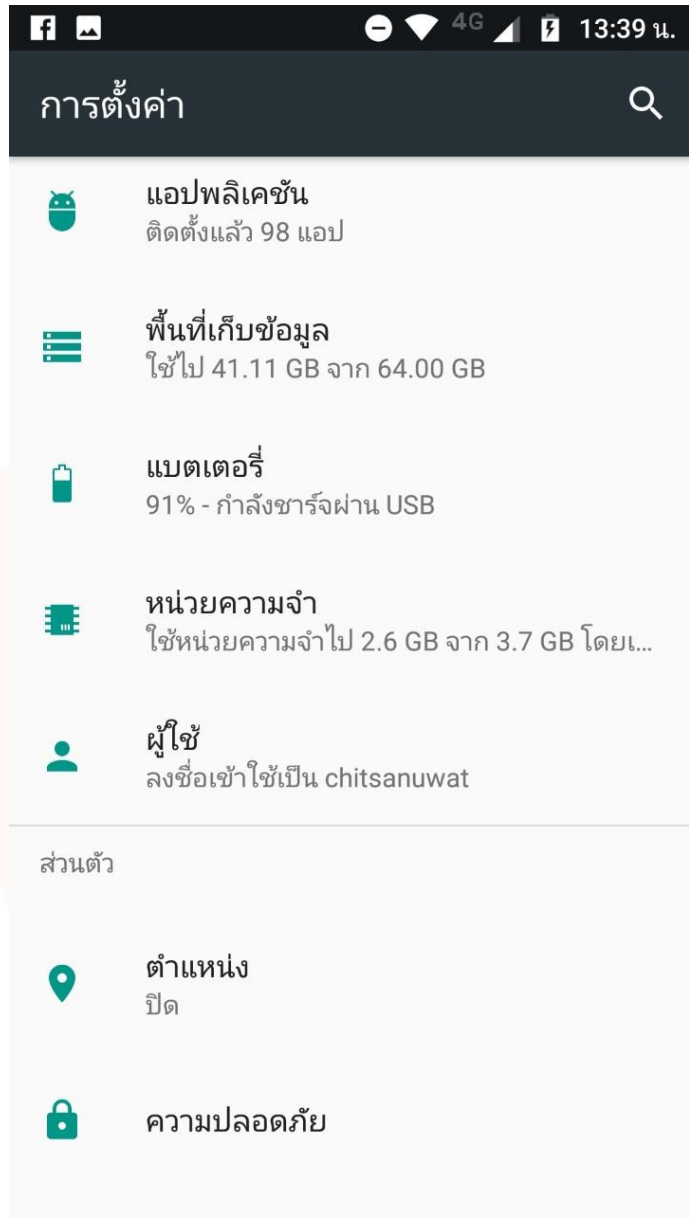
4G 13:39 น.

การตั้งค่า

แอปพลิเคชัน
ติดตั้งแล้ว 98 แอป

พื้นที่เก็บข้อมูล
ใช้ไป 41.11 GB จาก 64.00 GB

แบตเตอรี่
91% - กำลังชาร์จผ่าน USB

หน่วยความจำ
ใช้หน่วยความจำไป 2.6 GB จาก 3.7 GB โดยเ...

ผู้ใช้
ลงชื่อเข้าใช้เป็น chitsanuwat

ส่วนตัว

ตำแหน่ง
ปิด

ความปลอดภัย